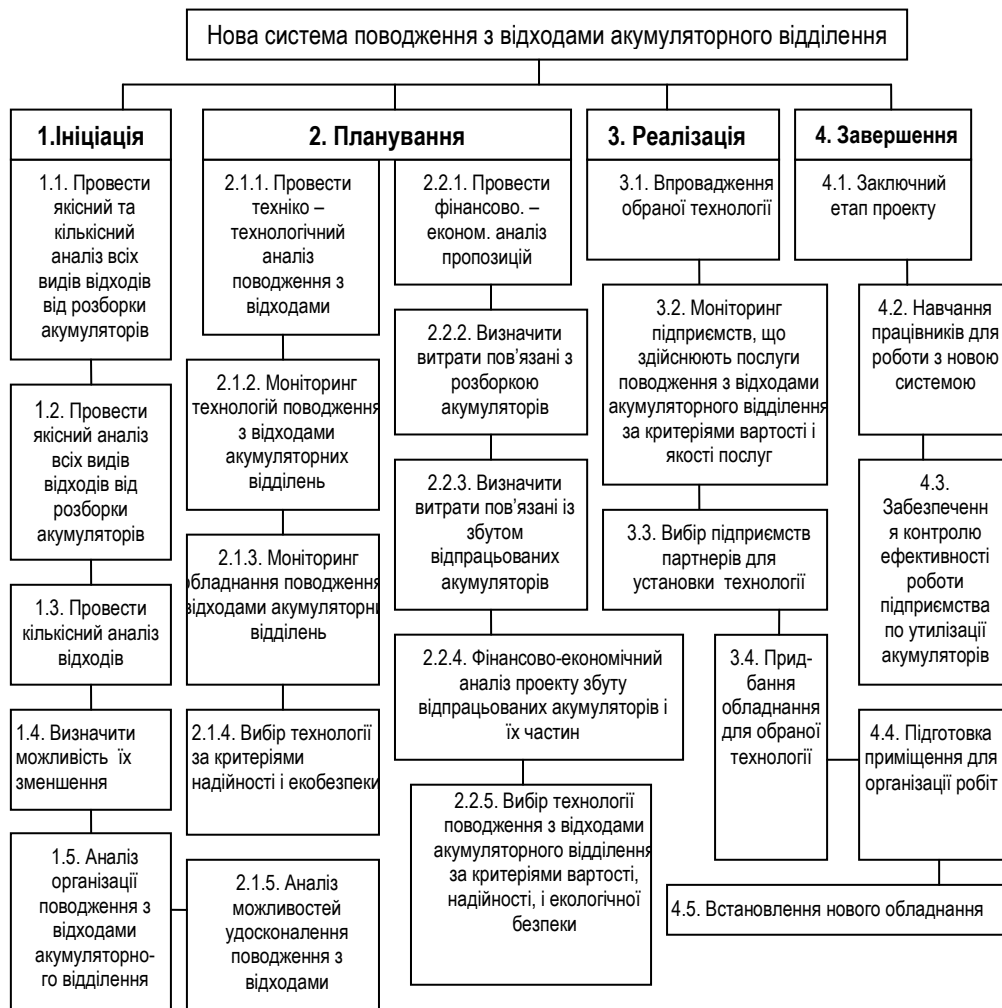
Нова система поводження з відходами акумуляторного відділення

1.Ініціація

1.1. Провести якісний та кількісний аналіз всіх видів відходів від розборки акумуляторів

1.2. Провести якісний аналіз всіх видів відходів від розборки акумуляторів

1.3. Провести кількісний аналіз відходів

1.4. Визначити можливість їх зменшення

1.5. Аналіз організації поводження з відходами акумуляторного відділення

2. Планування

2.1.1. Провести техніко – технологічний аналіз поводження з відходами

2.1.2. Моніторинг технологій поводження з відходами акумуляторних відділень

2.1.3. Моніторинг обладнання поводження відходами акумуляторні відділень

2.1.4. Вибір технології за критеріями надійності і екобезпеки

2.1.5. Аналіз можливостей удосконалення поводження з відходами

2.2.1. Провести фінансово. – економ. аналіз пропозицій

2.2.2. Визначити витрати пов'язані з розборкою акумуляторів

2.2.3. Визначити витрати пов'язані із збутом відпрацьованих акумуляторів

2.2.4. Фінансово-економічний аналіз проекту збуту відпрацьованих акумуляторів і їх частин

2.2.5. Вибір технології поводження з відходами акумуляторного відділення за критеріями вартості, надійності, і екологічної безпеки

3. Реалізація

3.1. Впровадження обраної технології

3.2. Моніторинг підприємств, що здійснюють послуги поводження з відходами акумуляторного відділення за критеріями вартості і якості послуг

3.3. Вибір підприємств партнерів для установки технології

3.4. Придбання обладнання для обраної технології

4. Завершення

4.1. Заключний етап проекту

4.2. Навчання працівників для роботи з новою системою

4.3. Забезпечення контролю ефективності роботи підприємства по утилізації акумуляторів

4.4. Підготовка приміщення для організації робіт

4.5. Встановлення нового обладнання